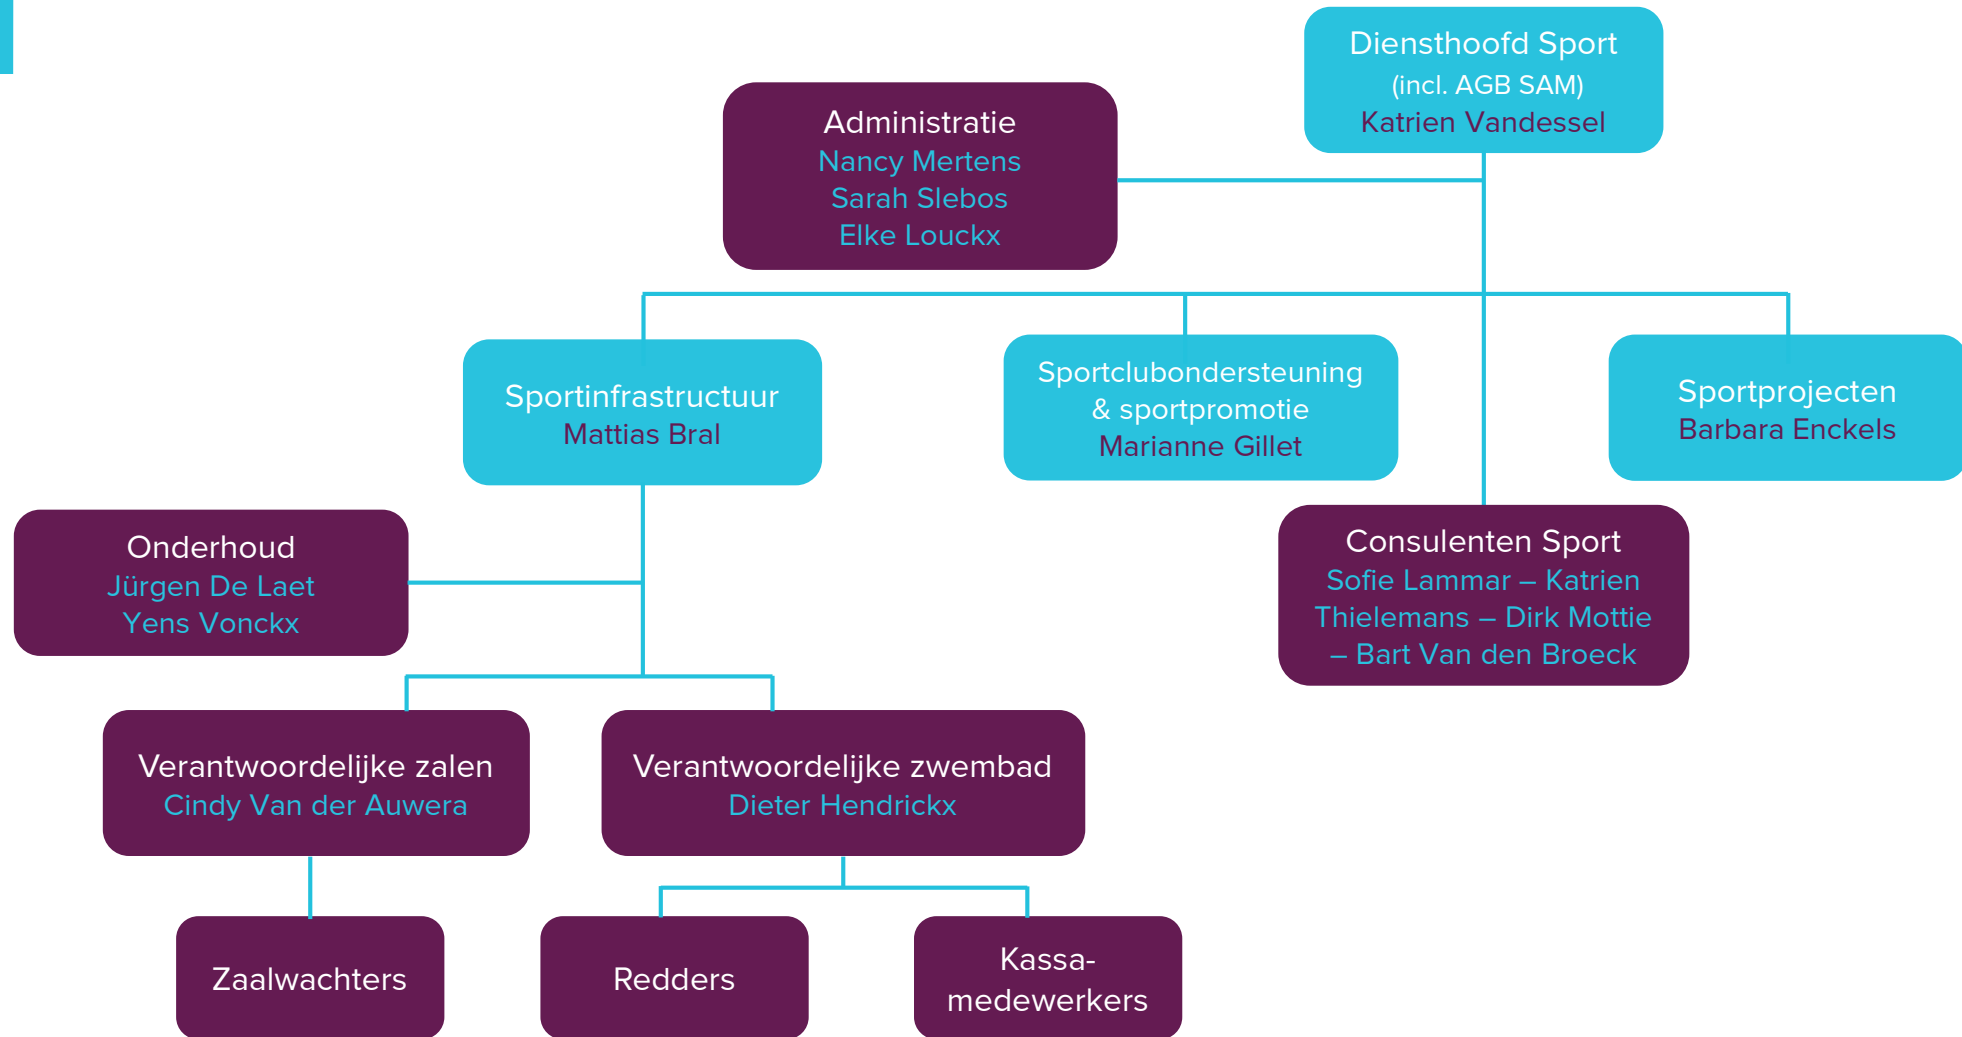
Diensthoofd Sport
(incl. AGB SAM)
Katrien Vandessel

Administratie
Nancy Mertens
Sarah Slebos
Elke Louckx

Sportinfrastructuur
Mattias Bral

Sportclubondersteuning & sportpromotie
Marianne Gillet

Sportprojecten
Barbara Enckels

Onderhoud
Jürgen De Laet
Yens Vonckx

Consulenten Sport
Sofie Lammar – Katrien Thielemans – Dirk Mottie – Bart Van den Broeck

Verantwoordelijke zalen
Cindy Van der Auwera

Verantwoordelijke zwembad
Dieter Hendrickx

Zaalwachters

Redders

Kassa-
medewerkers